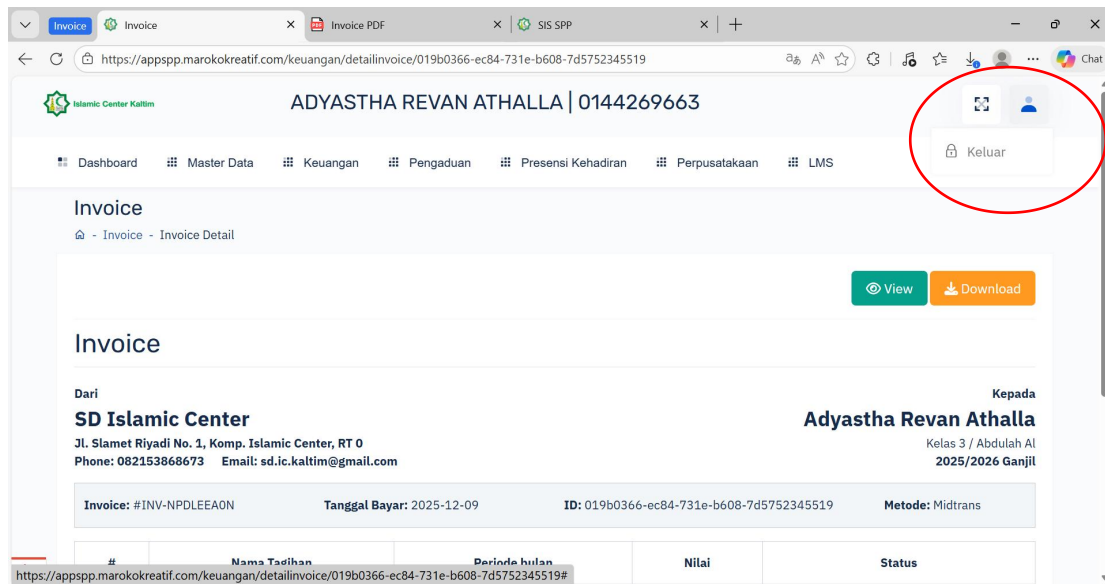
Invoice | Invoice | Invoice PDF | SIS SPP

https://appspp.marokokreatif.com/keuangan/detailinvoice/019b0366-ec84-731e-b608-7d5752345519

Chat

Islamic Center Kaltim

ADYASTHA REVAN ATHALLA | 0144269663

Keluar

Dashboard | Master Data | Keuangan | Pengaduan | Presensi Kehadiran | Perpusatakaan | LMS

Invoice

- Invoice - Invoice Detail

View | Download

Invoice

Dari

SD Islamic Center

Jl. Slamet Riyadi No. 1, Komp. Islamic Center, RT 0

Phone: 082153868673 Email: sd.ic.kaltim@gmail.com

Kepada

Adyastha Revan Athalla

Kelas 3 / Abdulah Al

2025/2026 Ganjil

Invoice: #INV-NPDLEEA0N Tanggal Bayar: 2025-12-09 ID: 019b0366-ec84-731e-b608-7d5752345519 Metode: Midtrans

| # | Nama Tagihan | Periode bulan | Nilai | Status |
|---|---|---|---|---|

https://appspp.marokokreatif.com/keuangan/detailinvoice/019b0366-ec84-731e-b608-7d5752345519#